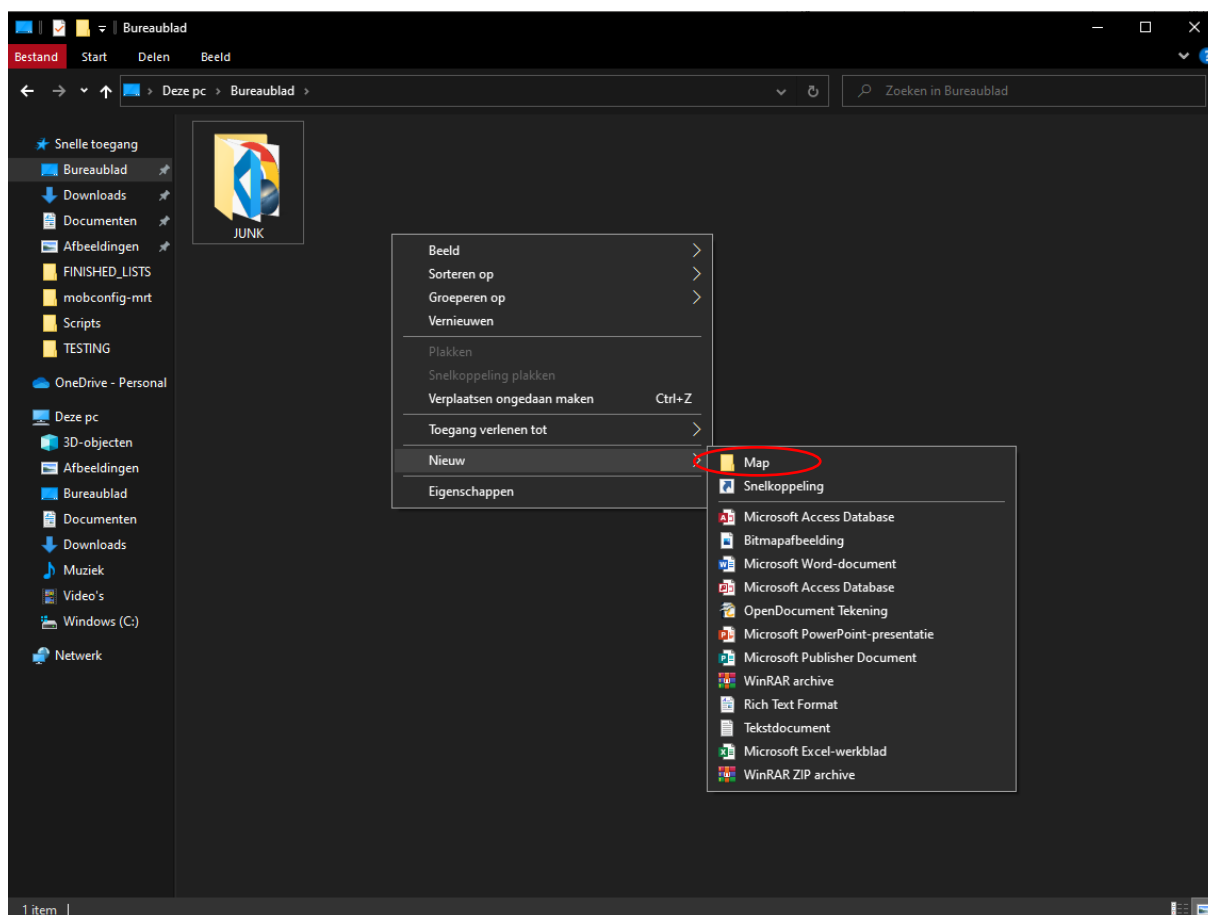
Bureaublad

Bestand Start Delen Beeld

Deze pc › Bureaublad ›

Zoeken in Bureaublad

Snelle toegang
Bureaublad
Downloads
Documenten
Afbeeldingen
FINISHED_LISTS
mobconfig-mrt
Scripts
TESTING

OneDrive - Personal

Deze pc
3D-objecten
Afbeeldingen
Bureaublad
Documenten
Downloads
Muziek
Video's
Windows (C:)

Netwerk

JUNK

Beeld
Sorteren op
Groeperen op
Vernieuwen
Plakken
Snelkoppeling plakken
Verplaatsen ongedaan maken Ctrl+Z
Toegang verlenen tot
Nieuw
Eigenschappen

Map
Snelkoppeling
Microsoft Access Database
Bitmapafbeelding
Microsoft Word-document
Microsoft Access Database
OpenDocument Tekening
Microsoft PowerPoint-presentatie
Microsoft Publisher Document
WinRAR archive
Rich Text Format
Tekstdocument
Microsoft Excel-werkblad
WinRAR ZIP archive

1 item